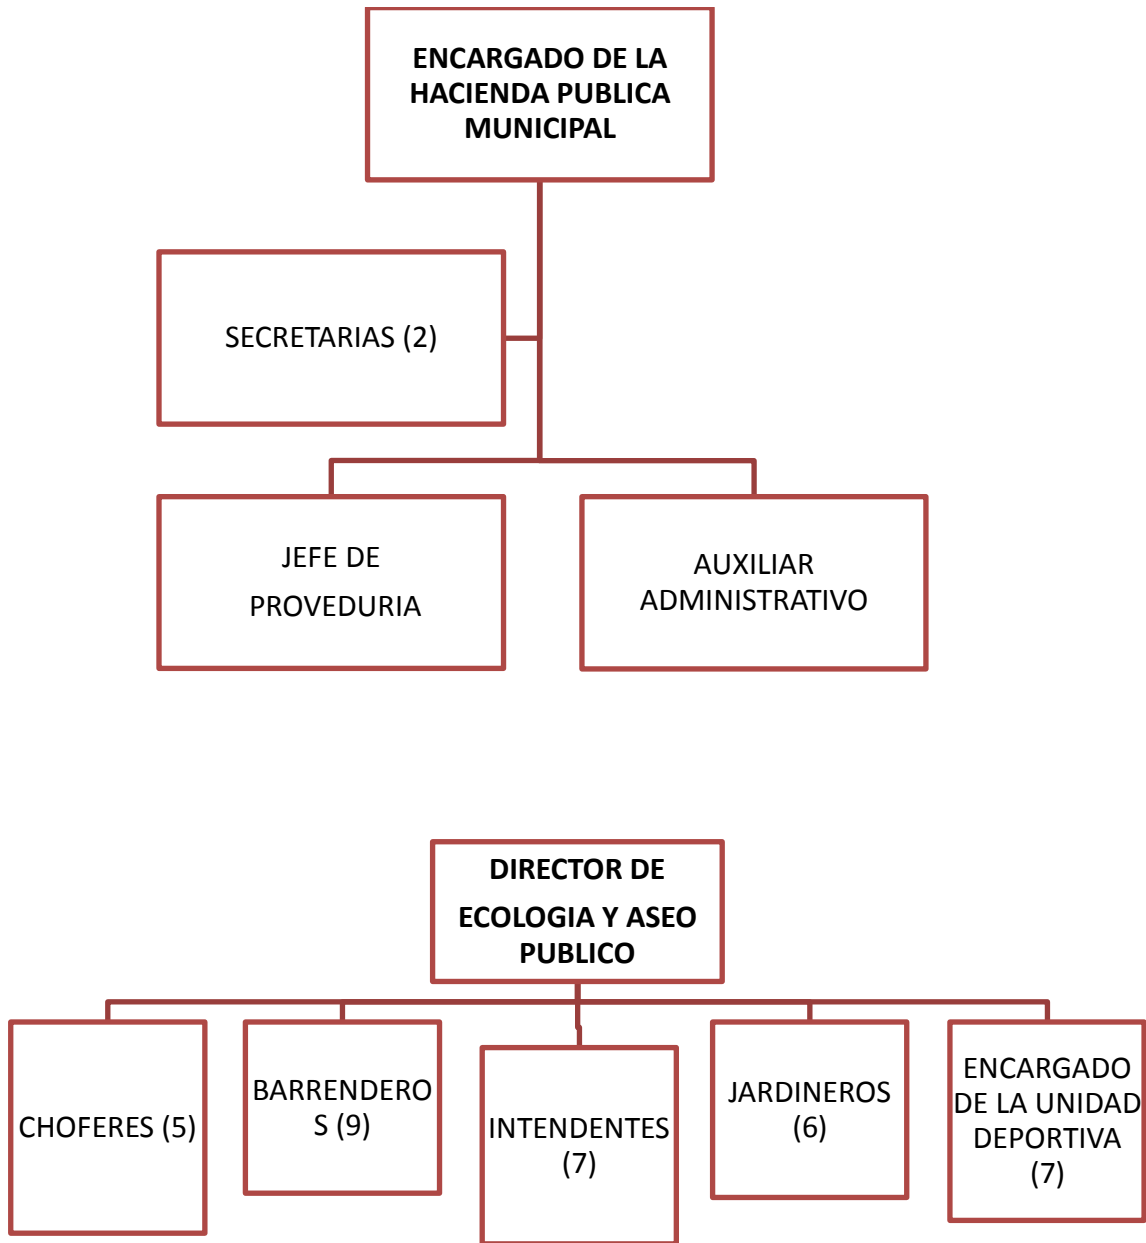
ENCARGADO DE LA HACIENDA PUBLICA MUNICIPAL

SECRETARIAS (2)

JEFE DE PROVEDURIA

AUXILIAR ADMINISTRATIVO

DIRECTOR DE ECOLOGIA Y ASEO PUBLICO

CHOFERES (5)

BARRENDEROS (9)

INTENDENTES (7)

JARDINEROS (6)

ENCARGADO DE LA UNIDAD DEPORTIVA (7)